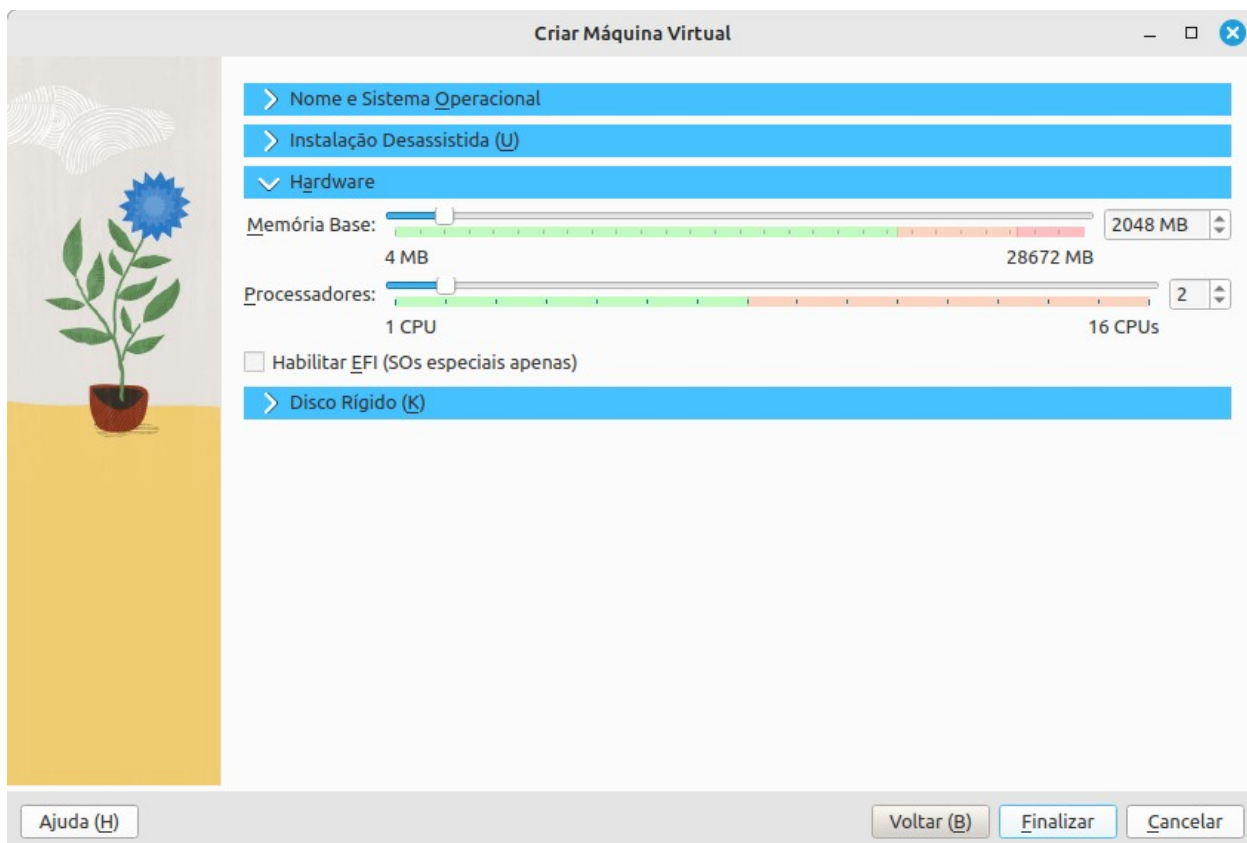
Criar Máquina Virtual

Nome e Sistema Operacional

Instalação Desassistida (U)

Hardware

Memória Base:

2048 MB

4 MB

28672 MB

Processadores:

2

1 CPU

16 CPUs

Habilitar EFI (SOs especiais apenas)

Disco Rígido (K)

Ajuda (H)

Voltar (B)

Finalizar

Cancelar